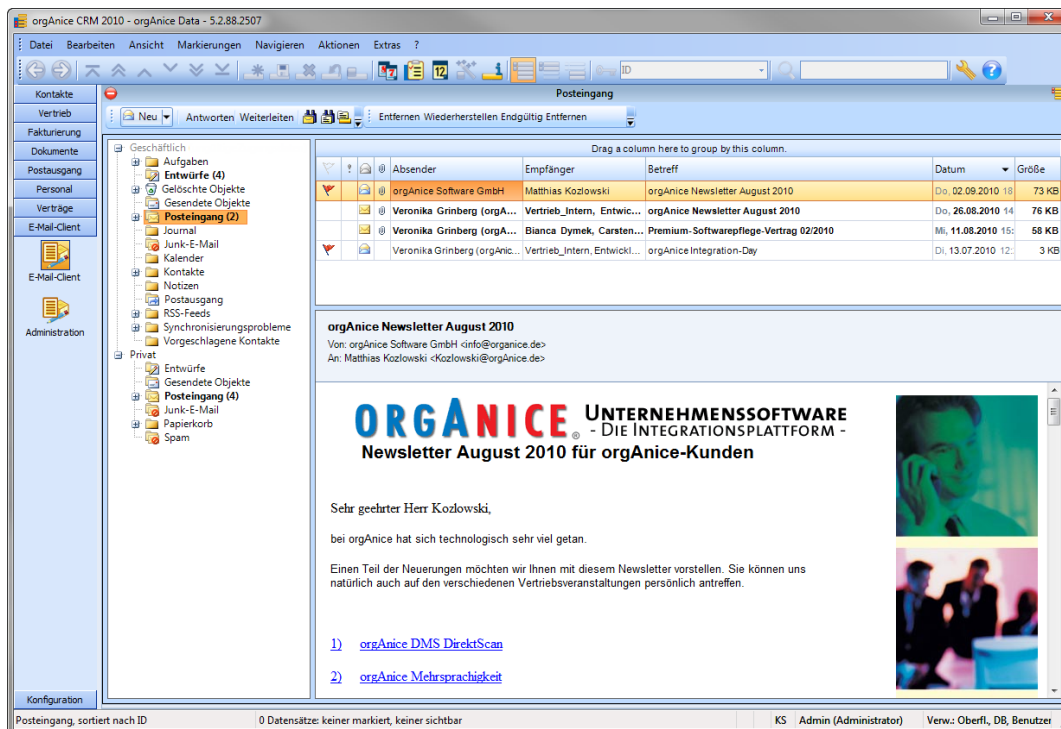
orgAnice CRM 2010 - orgAnice Data - 5.2.88.2507

Datei Bearbeiten Ansicht Markierungen Navigieren Aktionen Extras ?

ID

Kontakte
Vertrieb
Fakturierung
Dokumente
Postausgang
Personal
Verträge
E-Mail-Client

E-Mail-Client

Administration

Konfiguration

Posteingang

Neu | Antworten Weiterleiten | Entfernen Wiederherstellen Endgültig Entfernen

Geschäftlich
Aufgaben
Entwürfe (4)
Gelöschte Objekte
Gesendete Objekte
Posteingang (2)
Journal
Junk-E-Mail
Kalender
Kontakte
Notizen
Postausgang
RSS-Feeds
Synchronisierungsprobleme
Vorgeschlagene Kontakte
Privat
Entwürfe
Gesendete Objekte
Posteingang (4)
Junk-E-Mail
Papierkorb
Spam

Drag a column here to group by this column.

| | ! | | @ | Absender | Empfänger | Betreff | Datum | Größe |
|---|---|---|---|---|---|---|---|---|
| | | | @ | orgAnice Software GmbH | Matthias Kozlowski | orgAnice Newsletter August 2010 | Do, 02.09.2010 18 | 73 KB |
| | | | @ | Veronika Grinberg (orgA... | Vertrieb_Intern, Entwic... | orgAnice Newsletter August 2010 | Do, 26.08.2010 14 | 76 KB |
| | | | @ | Veronika Grinberg (orgA... | Bianca Dymek, Carsten... | Premium-Softwarepflege-Vertrag 02/2010 | Mi, 11.08.2010 15: | 58 KB |
| | | | | Veronika Grinberg (orgAnic... | Vertrieb_Intern, Entwickl... | orgAnice Integration-Day | Di, 13.07.2010 12: | 3 KB |

orgAnice Newsletter August 2010
Von: orgAnice Software GmbH <info@organice.de>
An: Matthias Kozlowski <Kozlowski@orgAnice.de>

ORGANICE® UNTERNEHMENSSOFTWARE - DIE INTEGRATIONSPLATTFORM -
Newsletter August 2010 für orgAnice-Kunden

Sehr geehrter Herr Kozlowski,

bei orgAnice hat sich technologisch sehr viel getan.

Einen Teil der Neuerungen möchten wir Ihnen mit diesem Newsletter vorstellen. Sie können uns natürlich auch auf den verschiedenen Vertriebsveranstaltungen persönlich antreffen.

1) orgAnice DMS DirektScan

2) orgAnice Mehrsprachigkeit

Posteingang, sortiert nach ID | 0 Datensätze: keiner markiert, keiner sichtbar | KS | Admin (Administrator) | Verw.: Oberfl., DB, Benutzer